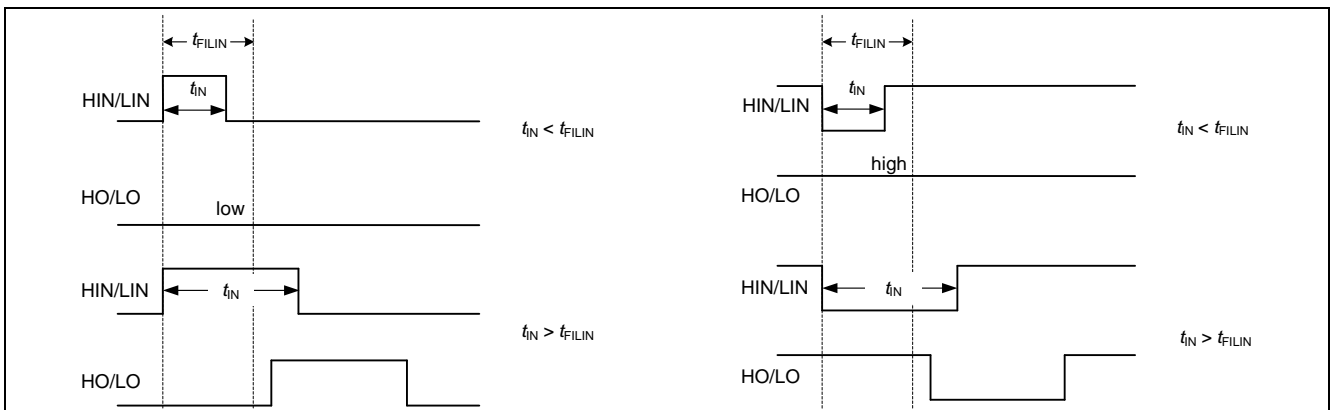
$t_{FILIN}$

HIN/LIN

$t_{IN}$

$t_{IN} < t_{FILIN}$

HO/LO

low

HIN/LIN

$t_{IN}$

$t_{IN} > t_{FILIN}$

HO/LO

$t_{FILIN}$

HIN/LIN

$t_{IN}$

$t_{IN} < t_{FILIN}$

high

HO/LO

HIN/LIN

$t_{IN}$

$t_{IN} > t_{FILIN}$

HO/LO